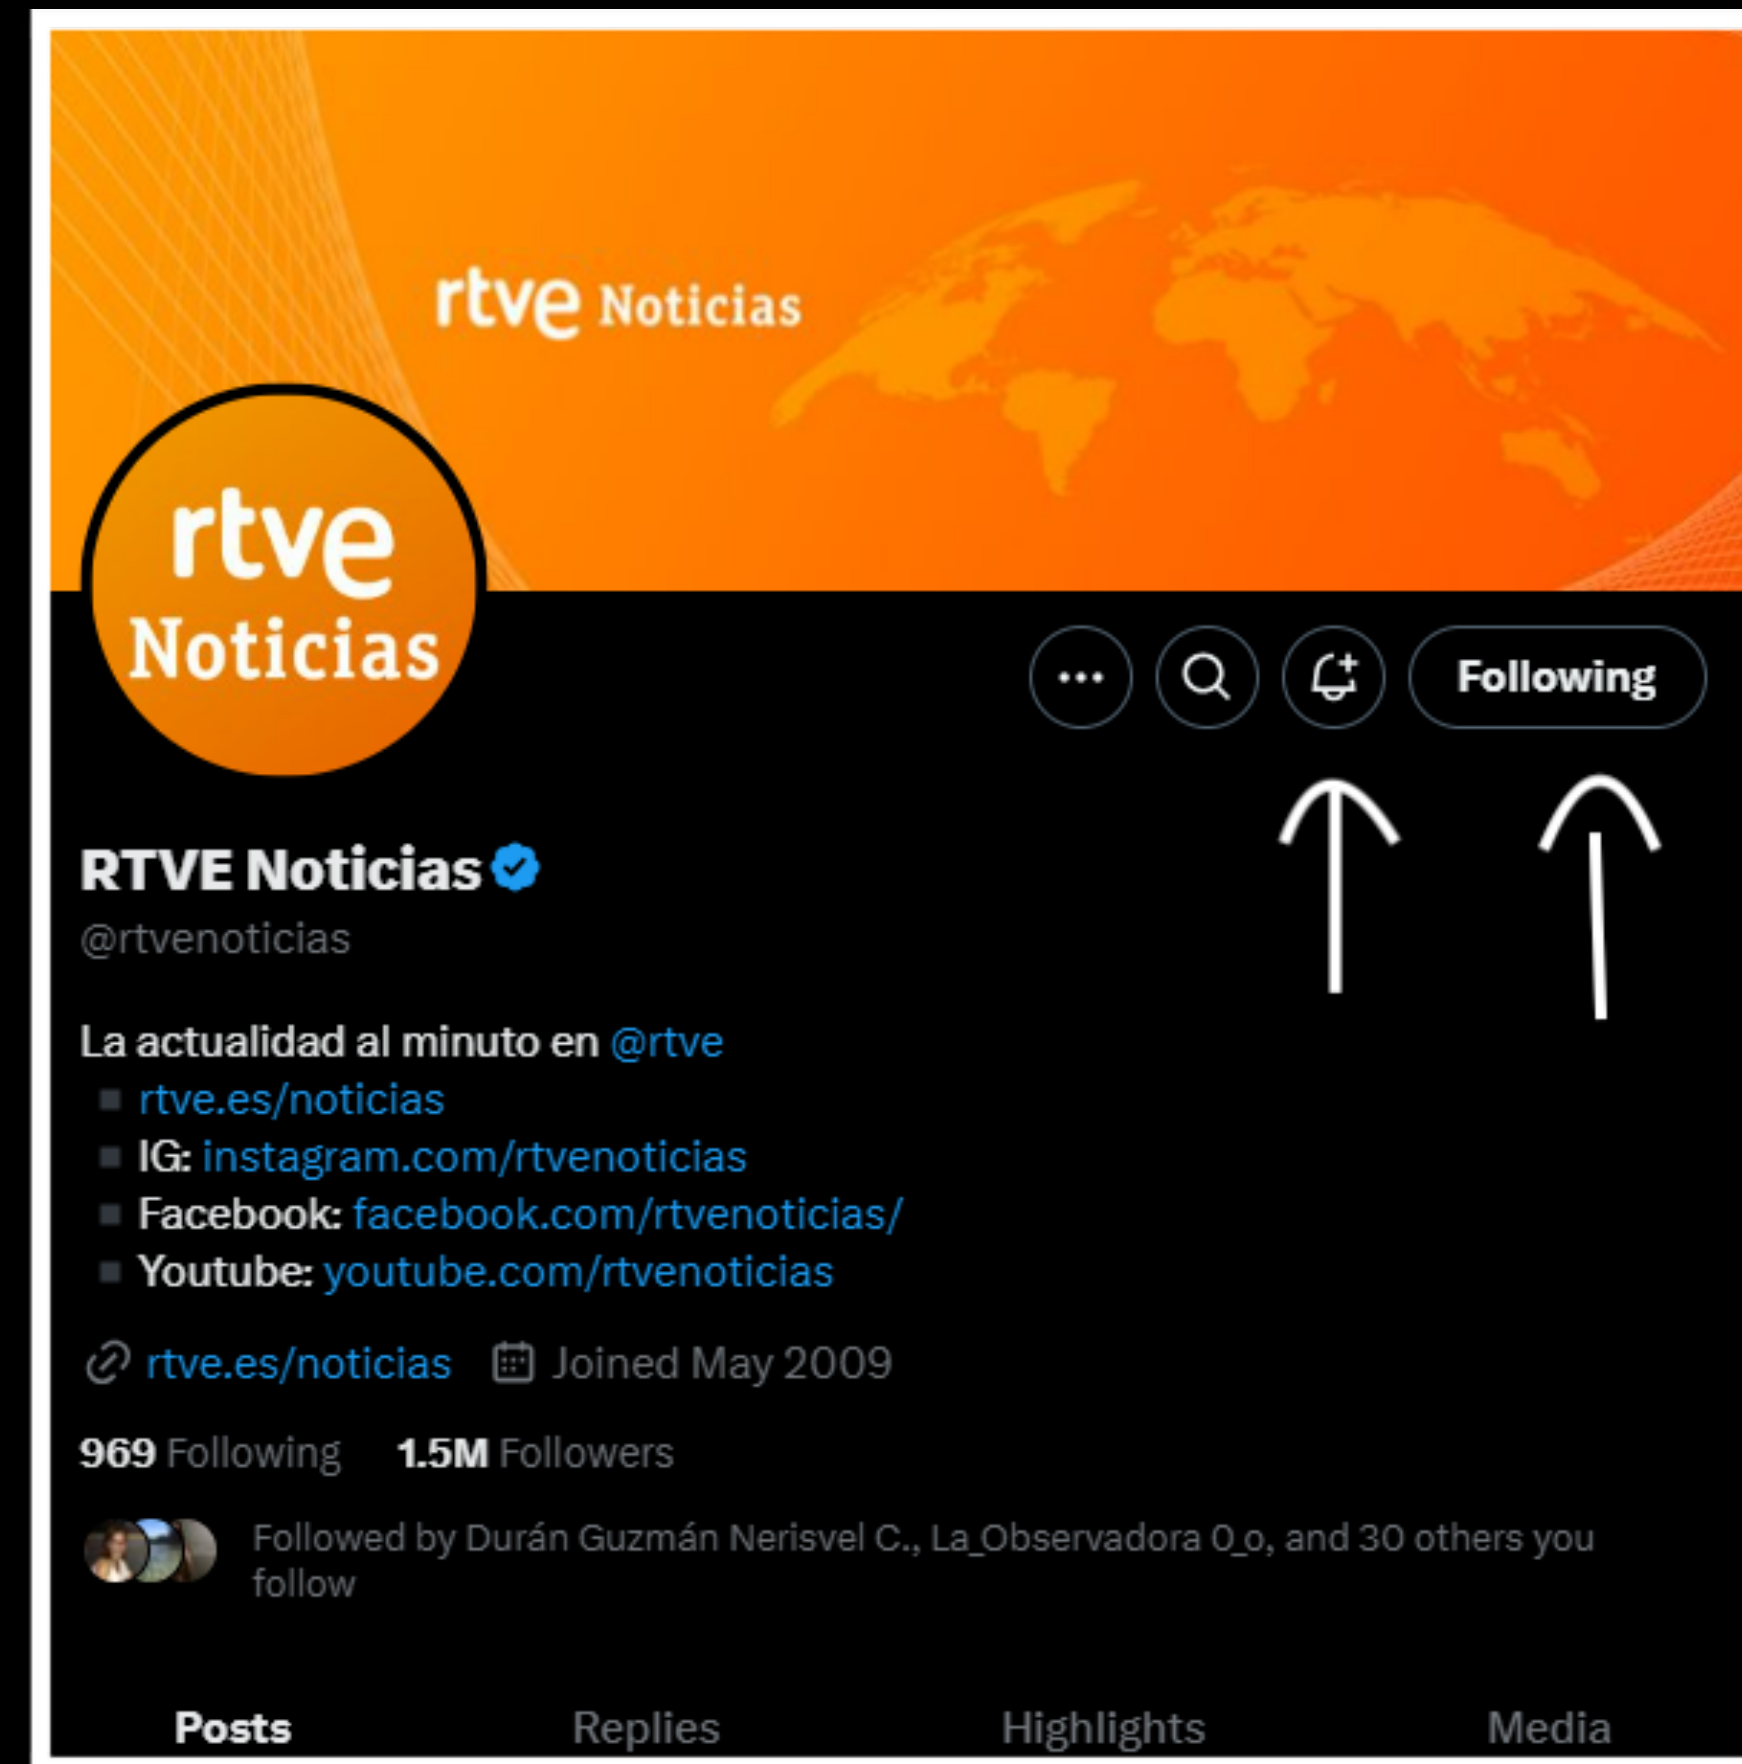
rtve Noticias

rtve Noticias

Following

RTVE Noticias
@rtvenoticias

La actualidad al minuto en @rtve
▪ rtve.es/noticias
▪ IG: instagram.com/rtvenoticias
▪ Facebook: facebook.com/rtvenoticias/
▪ Youtube: youtube.com/rtvenoticias

rtve.es/noticias Joined May 2009

969 Following 1.5M Followers

Followed by Durán Guzmán Nerisvel C., La_Observadora 0_o, and 30 others you follow

Posts Replies Highlights Media